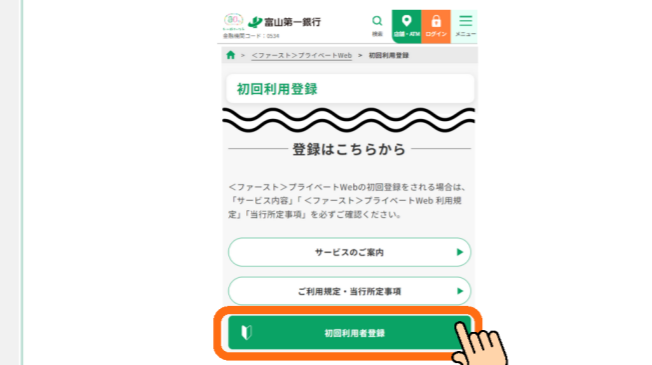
富山第一銀行
金融機関コード：0534
検索
店舗・ATM
ログイン
メニュー

> ＜ファースト＞プライベートWeb > 初回利用登録

初回利用登録

登録はこちらから

＜ファースト＞プライベートWebの初回登録をされる場合は、「サービス内容」「＜ファースト＞プライベートWeb 利用規定」「当行所定事項」を必ずご確認ください。

サービスのご案内

ご利用規定・当行所定事項

初回利用者登録